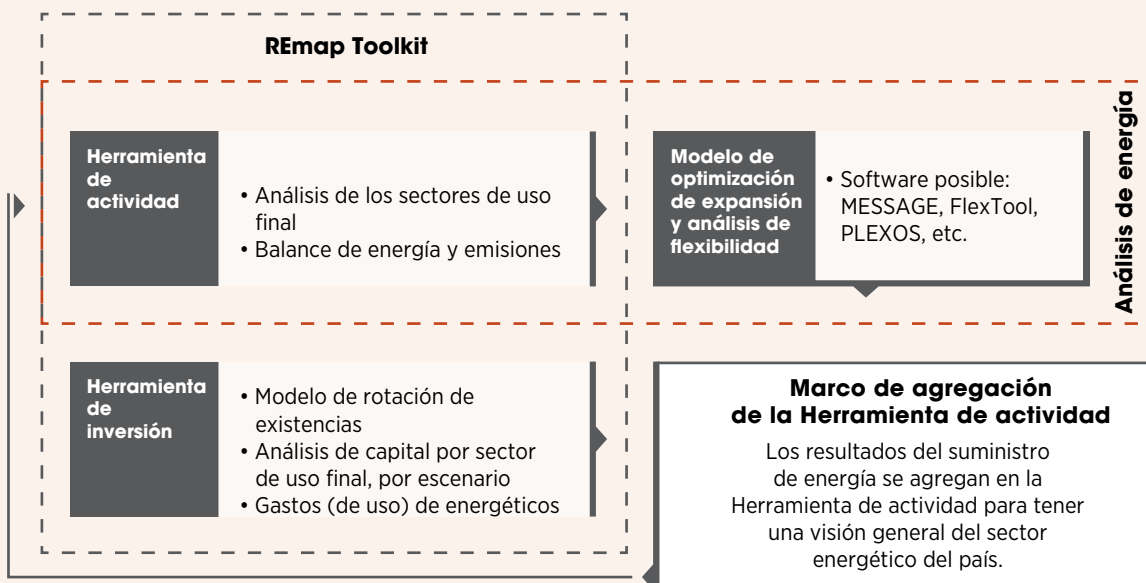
REmap Toolkit

Análisis de energía

Herramienta de actividad

• Análisis de los sectores de uso final
• Balance de energía y emisiones

Modelo de optimización de expansión y análisis de flexibilidad

• Software posible: MESSAGE, FlexTool, PLEXOS, etc.

Herramienta de inversión

• Modelo de rotación de existencias
• Análisis de capital por sector de uso final, por escenario
• Gastos (de uso) de energéticos

Marco de agregación de la Herramienta de actividad

Los resultados del suministro de energía se agregan en la Herramienta de actividad para tener una visión general del sector energético del país.